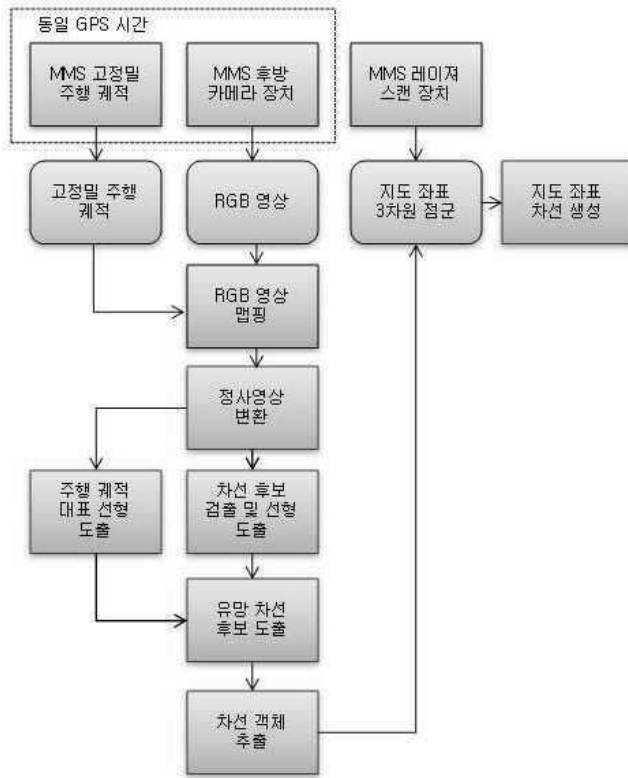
동일 GPS 시간

MMS 고정밀 주행 궤적

MMS 후방 카메라 장치

MMS 레이져 스캔 장치

고정밀 주행 궤적

RGB 영상

지도 좌표 3차원 점군

지도 좌표 차선 생성

RGB 영상 맵핑

정사영상 변환

주행 궤적 대표 선형 도출

차선 후보 검출 및 선형 도출

유망 차선 후보 도출

차선 객체 추출